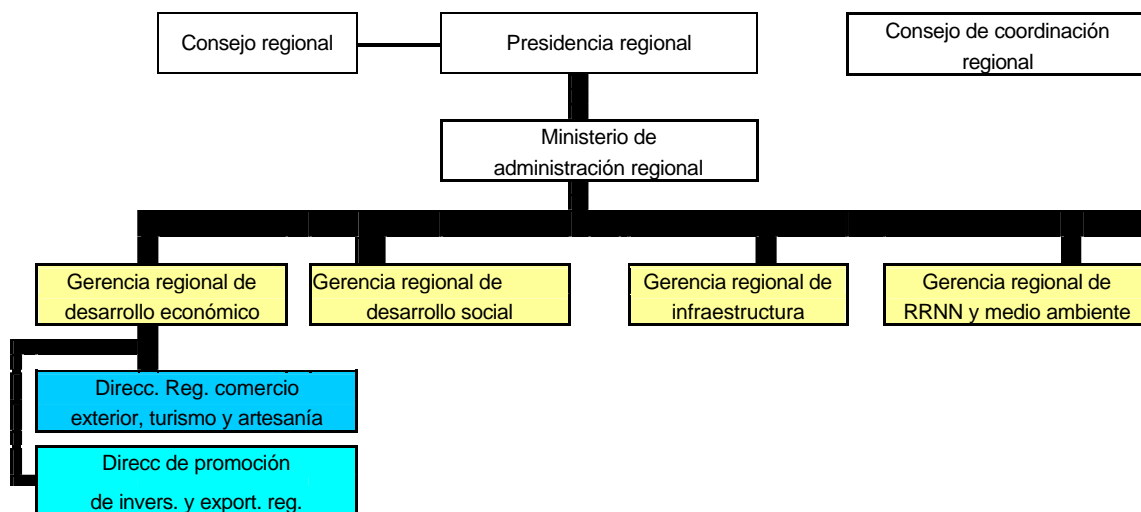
Consejo regional

Presidencia regional

Consejo de coordinación regional

Ministerio de administración regional

Gerencia regional de desarrollo económico

Gerencia regional de desarrollo social

Gerencia regional de infraestructura

Gerencia regional de RRNN y medio ambiente

Direcc. Reg. comercio exterior, turismo y artesanía

Direcc de promoción de invers. y export. reg.